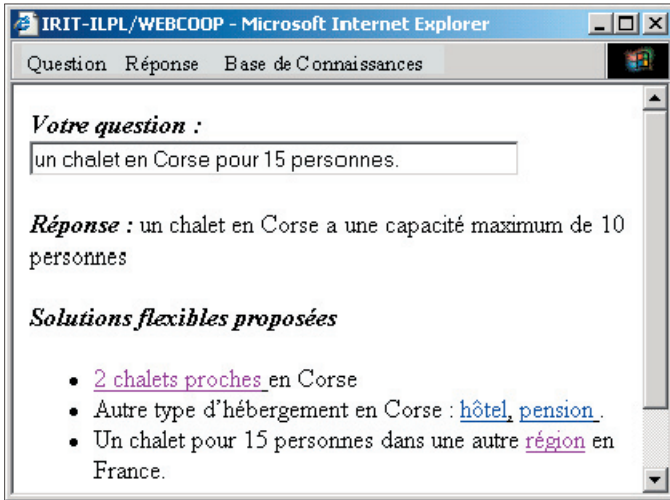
IRIT-ILPL/WEBCOOP - Microsoft Internet Explorer

Question Réponse Base de Connaissances

***Votre question :***

un chalet en Corse pour 15 personnes.

***Réponse :*** un chalet en Corse a une capacité maximum de 10 personnes

***Solutions flexibles proposées***

- 2 chalets proches en Corse
- Autre type d'hébergement en Corse : hôtel, pension .
- Un chalet pour 15 personnes dans une autre région en France.